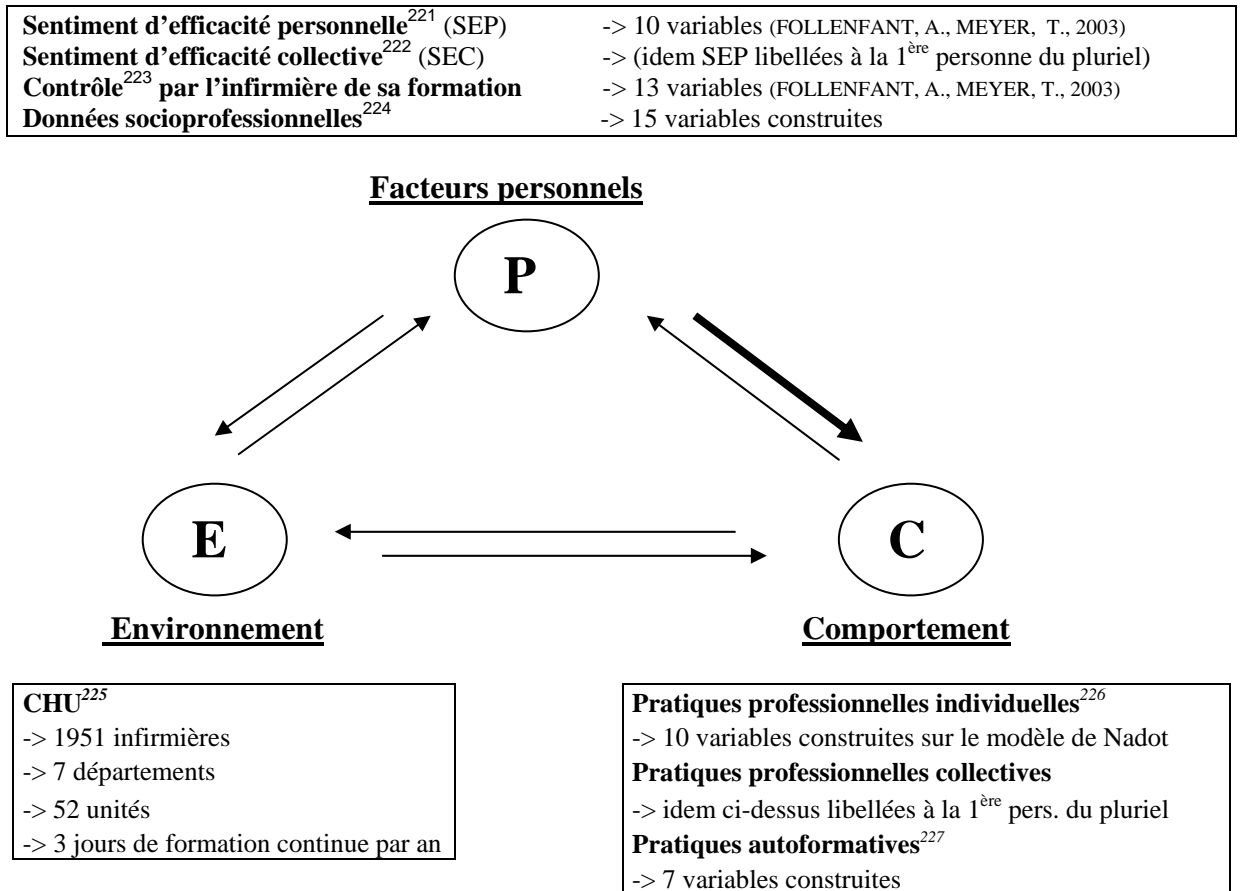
Sentiment d'efficacité personnelle$^{221}$ (SEP) -> 10 variables (FOLLENFANT, A., MEYER, T., 2003)
Sentiment d'efficacité collective$^{222}$ (SEC) -> (idem SEP libellées à la 1$^{ère}$ personne du pluriel)
Contrôle$^{223}$ par l'infirmière de sa formation -> 13 variables (FOLLENFANT, A., MEYER, T., 2003)
Données socioprofessionnelles$^{224}$ -> 15 variables construites

Facteurs personnels

P

E

C

Environnement

Comportement

CHU$^{225}$
-> 1951 infirmières
-> 7 départements
-> 52 unités
-> 3 jours de formation continue par an

Pratiques professionnelles individuelles$^{226}$
-> 10 variables construites sur le modèle de Nadot
Pratiques professionnelles collectives
-> idem ci-dessus libellées à la 1$^{ère}$ pers. du pluriel
Pratiques autoformatives$^{227}$
-> 7 variables construites